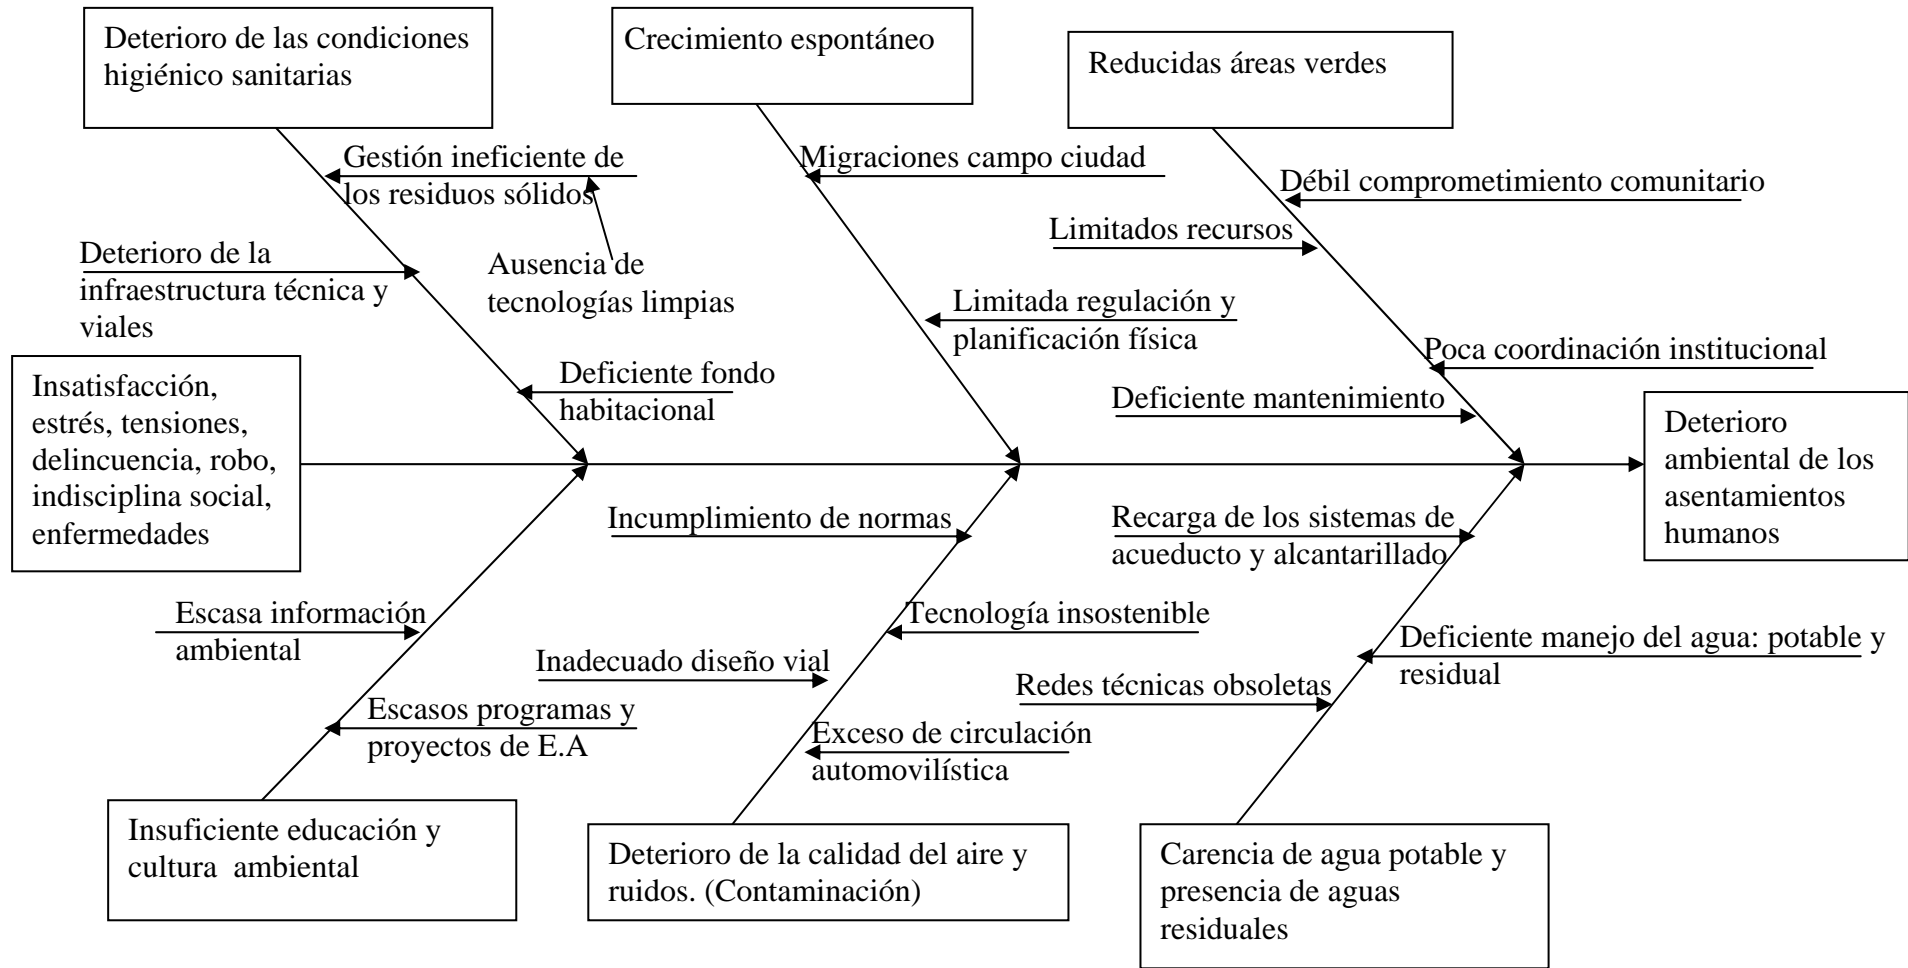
Deterioro de las condiciones higiénico sanitarias

Crecimiento espontáneo

Reducidas áreas verdes

Gestión ineficiente de los residuos sólidos

Migraciones campo ciudad

Débil comprometimiento comunitario

Limitados recursos

Deterioro de la infraestructura técnica y viales

Ausencia de tecnologías limpias

Limitada regulación y planificación física

Poca coordinación institucional

Insatisfacción, estrés, tensiones, delincuencia, robo, indisciplina social, enfermedades

Deficiente fondo habitacional

Deficiente mantenimiento

Deterioro ambiental de los asentamientos humanos

Incumplimiento de normas

Recarga de los sistemas de acueducto y alcantarillado

Escasa información ambiental

Tecnología insostenible

Deficiente manejo del agua: potable y residual

Inadecuado diseño vial

Redes técnicas obsoletas

Escasos programas y proyectos de E.A

Exceso de circulación automovilística

Insuficiente educación y cultura ambiental

Deterioro de la calidad del aire y ruidos. (Contaminación)

Carencia de agua potable y presencia de aguas residuales